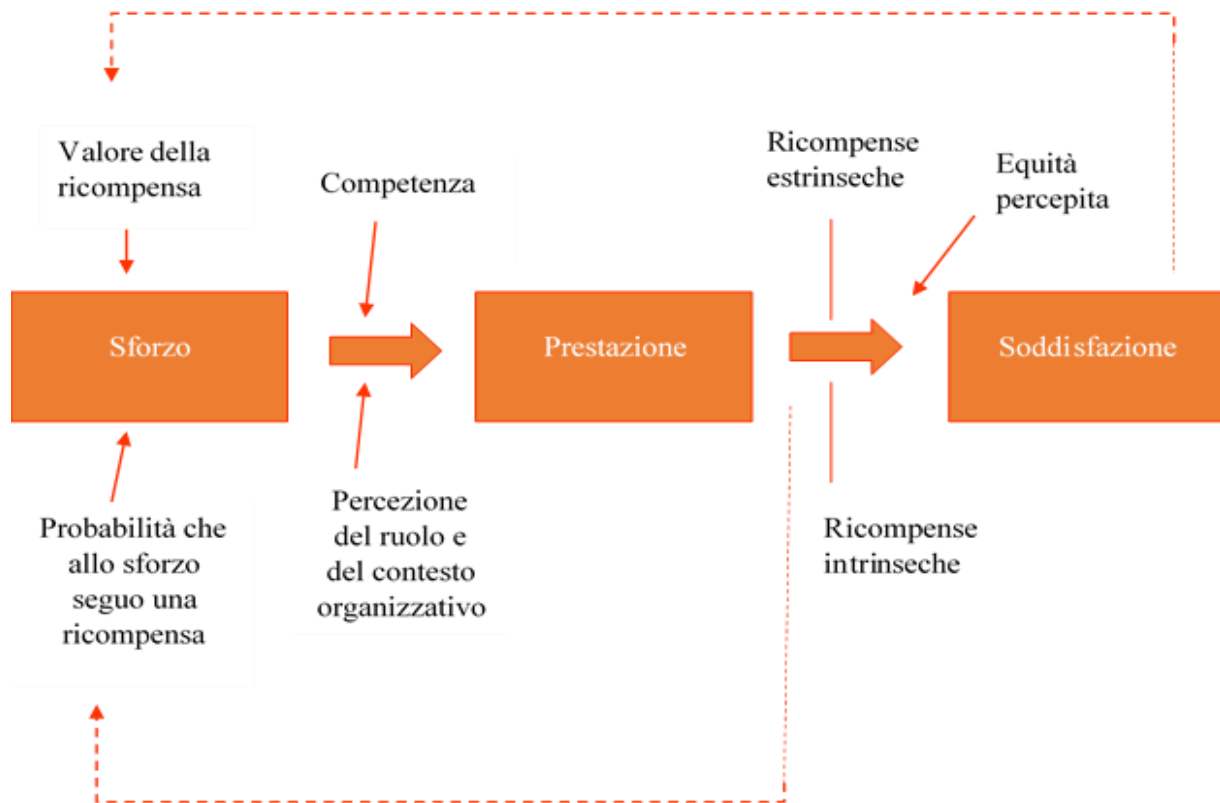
Valore della ricompensa

Competenza

Ricompense estrinseche

Equità percepita

Sforzo

Prestazione

Soddisfazione

Probabilità che allo sforzo seguo una ricompensa

Percezione del ruolo e del contesto organizzativo

Ricompense intrinseche